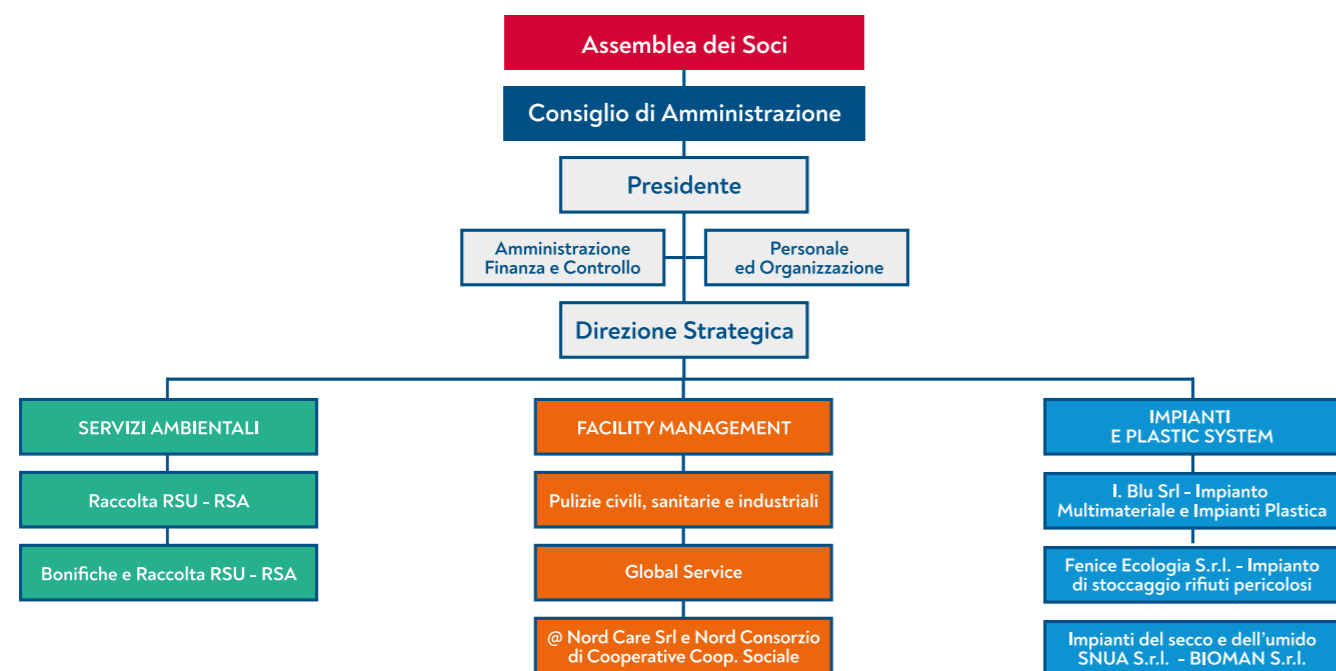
Assemblea dei Soci

Consiglio di Amministrazione

Presidente

Amministrazione Finanza e Controllo

Personale ed Organizzazione

Direzione Strategica

SERVIZI AMBIENTALI

Raccolta RSU - RSA

Bonifiche e Raccolta RSU - RSA

FACILITY MANAGEMENT

Pulizie civili, sanitarie e industriali

Global Service

@ Nord Care Srl e Nord Consorzio di Cooperative Coop. Sociale

IMPIANTI E PLASTIC SYSTEM

I. Blu Srl - Impianto Multimateriale e Impianti Plastica

Fenice Ecologia S.r.l. - Impianto di stoccaggio rifiuti pericolosi

Impianti del secco e dell'umido SNUA S.r.l. - BIOMAN S.r.l.